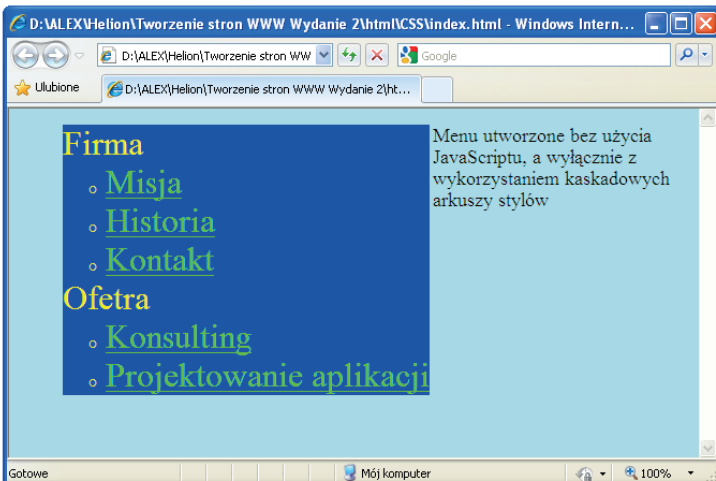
D:\ALEX\Helion\Tworzenie stron WWW Wydanie 2\html\CSS\index.html - Windows Intern...

D:\ALEX\Helion\Tworzenie stron WW

Google

Ulubione

D:\ALEX\Helion\Tworzenie stron WWW Wydanie 2\ht...

Firma
- Misja
- Historia
- Kontakt

Ofetra
- Konsulting
- Projektowanie aplikacji

Menu utworzone bez użycia JavaScriptu, a wyłącznie z wykorzystaniem kaskadowych arkuszy stylów

Gotowe

Mój komputer

100%